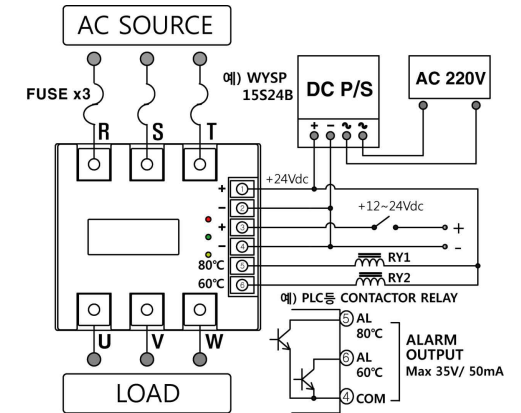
AC SOURCE

FUSE x3

예) WYSP 15S24B

DC P/S

AC 220V

+ - ~ ~

R S T

+24Vdc

+ ①
- ②
+ ③
- ④
80℃ ⑤
60℃ ⑥

+12~24Vdc

+
-

RY1
RY2

예) PLC등 CONTACTOR RELAY

⑤ AL 80℃
⑥ AL 60℃
④ COM

ALARM OUTPUT
Max 35V/ 50mA

U V W

LOAD